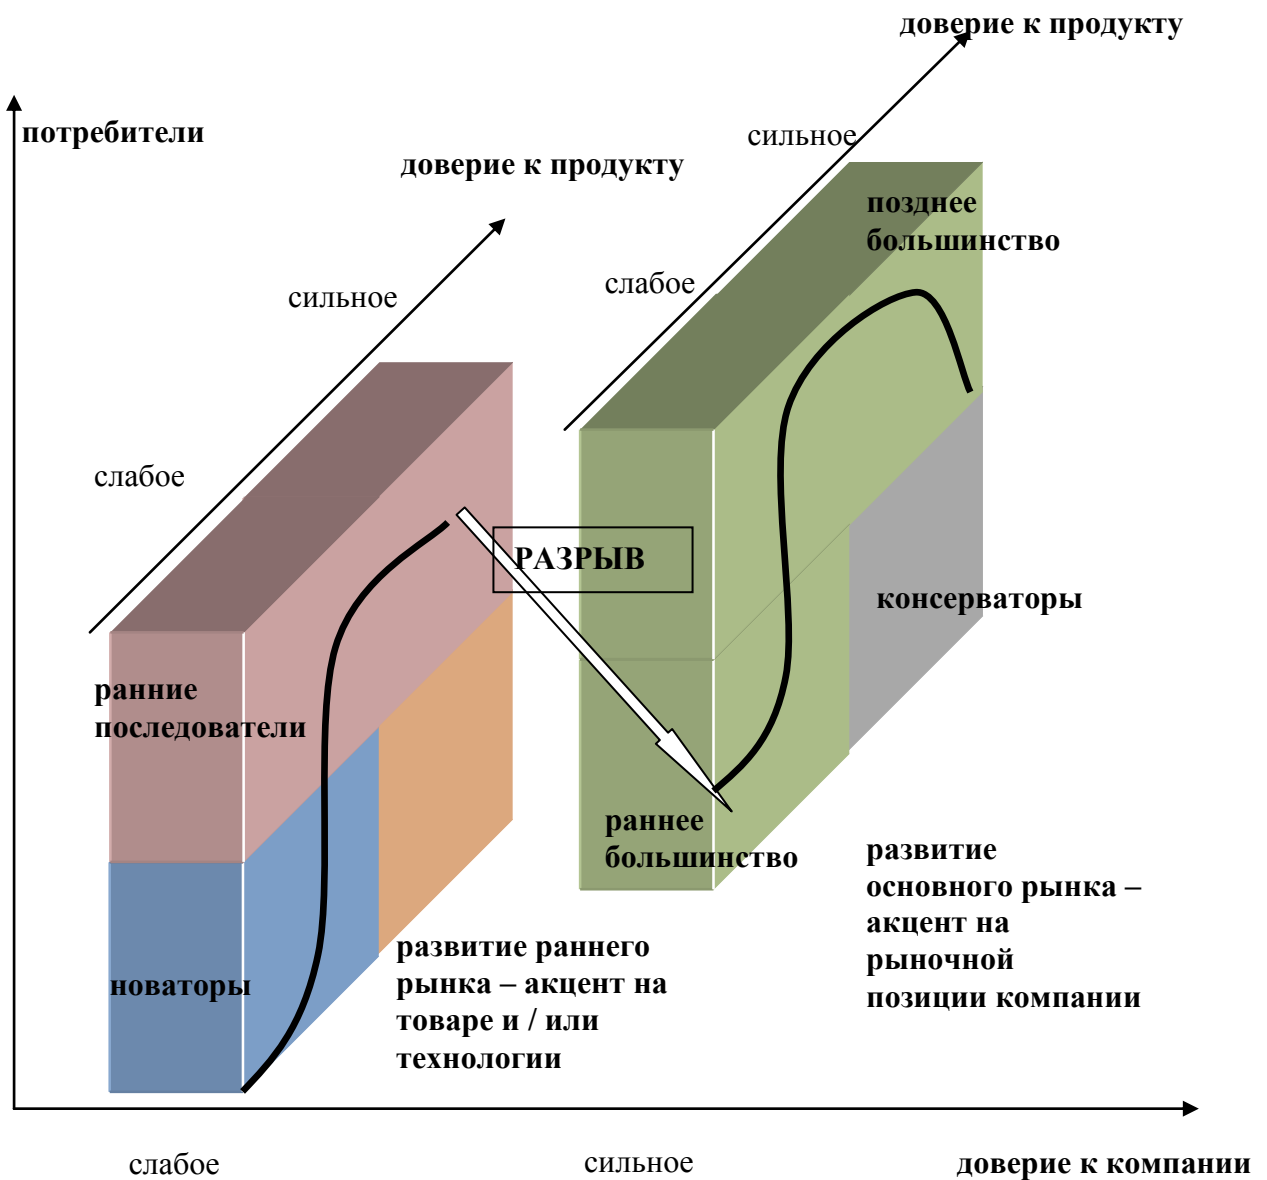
доверие к продукту

потребители

сильное

доверие к продукту

позднее большинство

сильное

слабое

слабое

РАЗРЫВ

консерваторы

ранние последователи

раннее большинство

развитие основного рынка – акцент на рыночной позиции компании

новаторы

развитие раннего рынка – акцент на товаре и / или технологии

слабое

сильное

доверие к компании